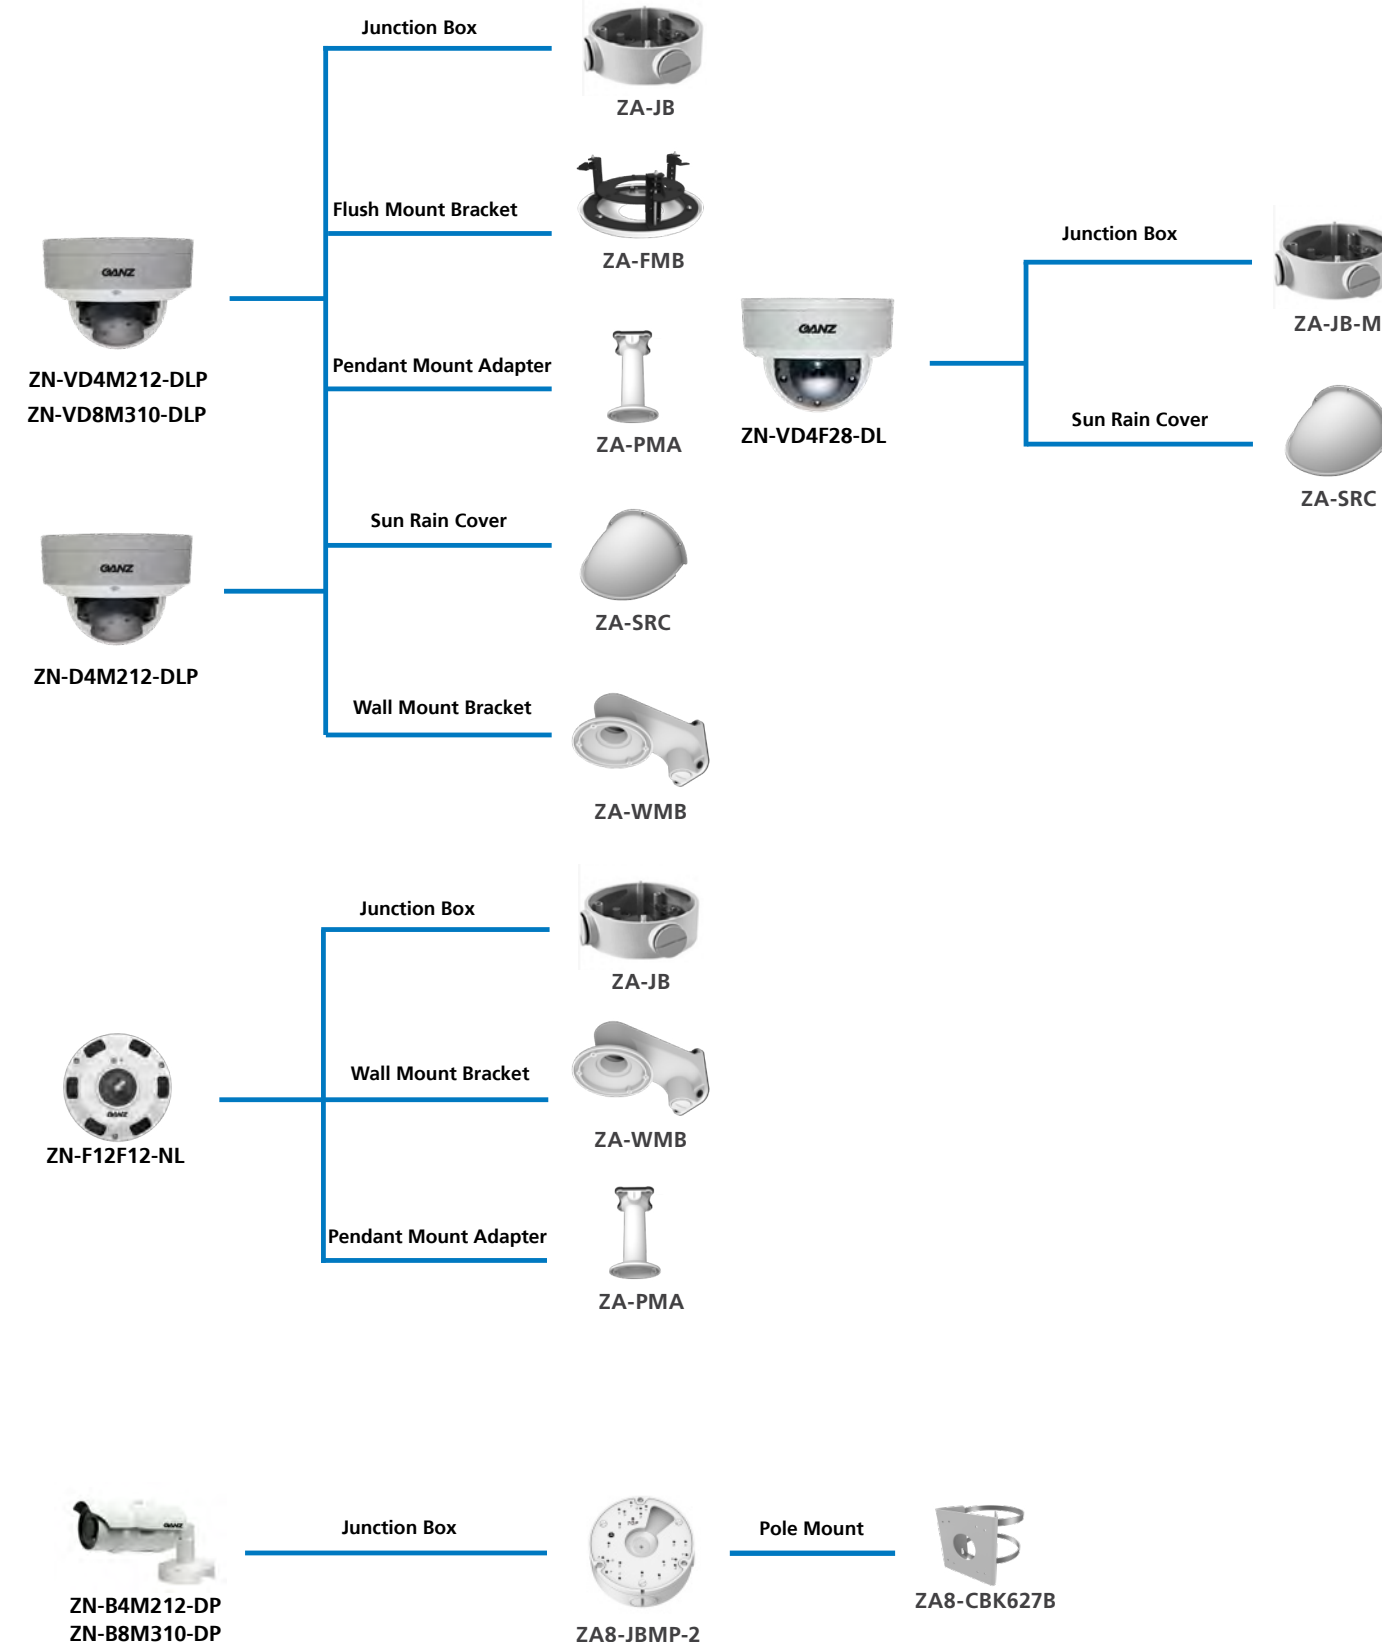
Junction Box

ZA-JB

Flush Mount Bracket

ZA-FMB

GANZ

ZN-VD4M212-DLP
ZN-VD8M310-DLP

Pendant Mount Adapter

ZA-PMA

Sun Rain Cover

ZA-SRC

GANZ

ZN-D4M212-DLP

Wall Mount Bracket

ZA-WMB

GANZ

ZN-VD4F28-DL

Junction Box

ZA-JB-M

Sun Rain Cover

ZA-SRC

Junction Box

ZA-JB

GANZ

ZN-F12F12-NL

Wall Mount Bracket

ZA-WMB

Pendant Mount Adapter

ZA-PMA

GANZ

ZN-B4M212-DP
ZN-B8M310-DP

Junction Box

ZA8-JBMP-2

Pole Mount

ZA8-CBK627B